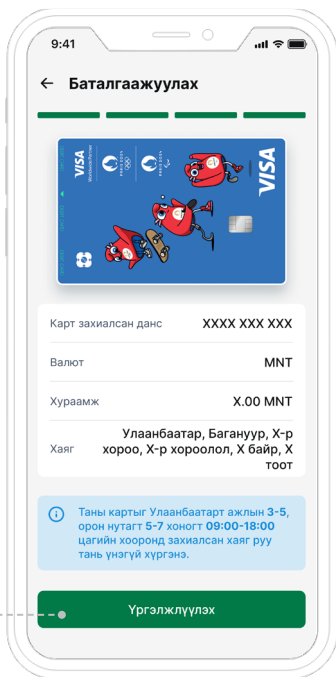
9:41

Баталгаажуулах

VISA Worldwide Partner PARIS 2024 PARIS 2024 VISA

VISA

Карт захиалсан данс XXXX XXX XXX

Валют MNT

Хураамж X.00 MNT

Хаяг Улаанбаатар, Багануур, Х-р хороо, Х-р хороолол, Х байр, Х тоот

Таны картыг Улаанбаатарт ажлын 3-5, орон нутагт 5-7 хоногт 09:00-18:00 цагийн хооронд захиалсан хаяг руу тань үнэгүй хүргэнэ.

Үргэлжлүүлэх